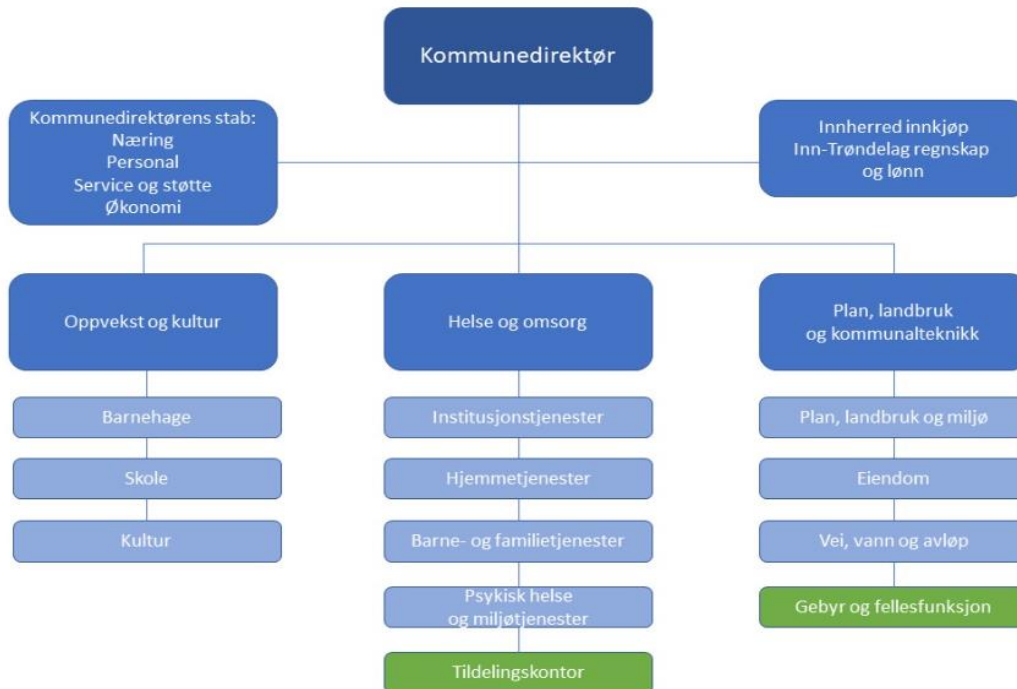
Kommunedirektør

Kommunedirektørens stab:
Næring
Personal
Service og støtte
Økonomi

Innherred innkjøp
Inn-Trøndelag regnskap og lønn

Oppvekst og kultur

Barnehage

Skole

Kultur

Helse og omsorg

Institusjonstjenester

Hjemmetjenester

Barne- og familietjenester

Psykisk helse og miljøtjenester

Tildelingskontor

Plan, landbruk og kommunalteknikk

Plan, landbruk og miljø

Eiendom

Vei, vann og avløp

Gebyr og fellesfunksjon